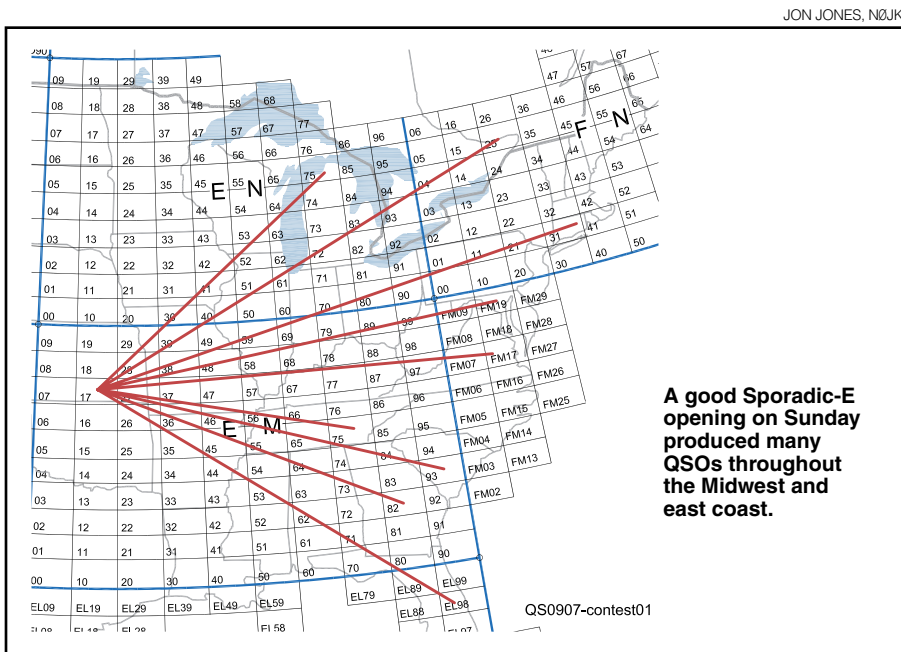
JON JONES, NØJK

A good Sporadic-E opening on Sunday produced many QSOs throughout the Midwest and east coast.

QS0907-contest01

EN
FN
EM

09 19 29 39 49 58 68 77 86 96 06 16 26 36 46 56 66
08 18 28 38 48 57 67 76 85 95 05 15 25 35 45 55 65 64
07 17 27 37 47 56 66 75 84 94 04 14 24 34 44 54
06 16 26 36 46 55 65 74 83 93 03 13 23 33 43 53
05 15 25 35 45 54 64 73 82 92 02 12 22 32 42 52
04 14 24 34 44 53 63 72 81 91 01 11 21 31 41 51
03 13 23 33 43 52 62 71 80 90 00 10 20 30 40 50
02 12 22 32 42 51 61 70
01 11 21 31 41 50 60
00 10 20 30 40
47 57 67
09 19 29 39 49 59 69 79 89 99 FM09 FM19 FM29
08 18 28 38 48 58 68 78 88 98 FM08 FM18 FM28
07 17 27 37 47 57 67 77 87 97 FM07 FM17 FM27
06 16 26 36 46 56 66 76 86 96 FM06 FM16 FM26
05 15 25 35 45 55 65 75 85 95 FM05 FM15 FM25
04 14 24 34 44 54 64 74 84 94 FM04 FM14
03 13 23 33 43 53 63 73 83 93 FM03 FM13
02 12 22 32 42 52 62 72 82 92 FM02
01 11 21 31 41 51 61 71 81 91
00 10 20 30 40 50 60 70 80 90
EL09 EL19 EL29 EL39 EL49 EL59 EL79 EL89 EL99
EL88 EL98
EL58